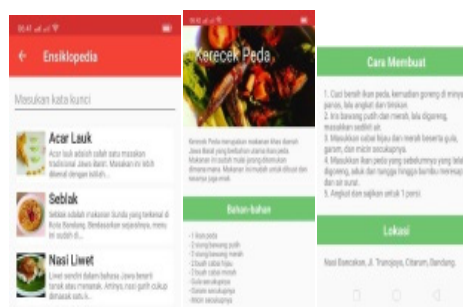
Ensiklopedia

Masukan kata kunci

Acar Lauk

Acar lauk adalah salah satu masakan tradisional Jawa Barat. Masakan ini lebih dikenal dengan sebutan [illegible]

Seblak

Seblak adalah makanan Sunda yang terkenal di Kota Bandung. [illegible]

Nasi Liwet

Liwet sendiri dalam bahasa Jawa berarti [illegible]

Kerecek Peda

Kerecek Peda merupakan makanan khas daerah Jawa Barat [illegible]

Bahan-bahan

1 ikan peda
2 siung bawang putih
3 siung bawang merah
1 buah cabe rawit
1 buah cabai merah
Gula secukupnya
Garam secukupnya
Micin secukupnya

Cara Membuat

1. Cuci bersih ikan peda, kemudian goreng di minyak panas, lalu angkat dan tiriskan.
2. Iris bawang putih dan merah, lalu digoreng, masukkan sedikit air.
3. Masukkan cabai hijau dan merah beserta gula, garam, dan micin secukupnya.
4. Masukkan ikan peda yang sebelumnya yang telah digoreng, aduk dan tunggu hingga bumbu meresap dan air surut.
5. Angkat dan sajikan untuk 1 porsi

Lokasi

Nasi Bancakan, Jl. Trunojoyo, Citarum, Bandung.